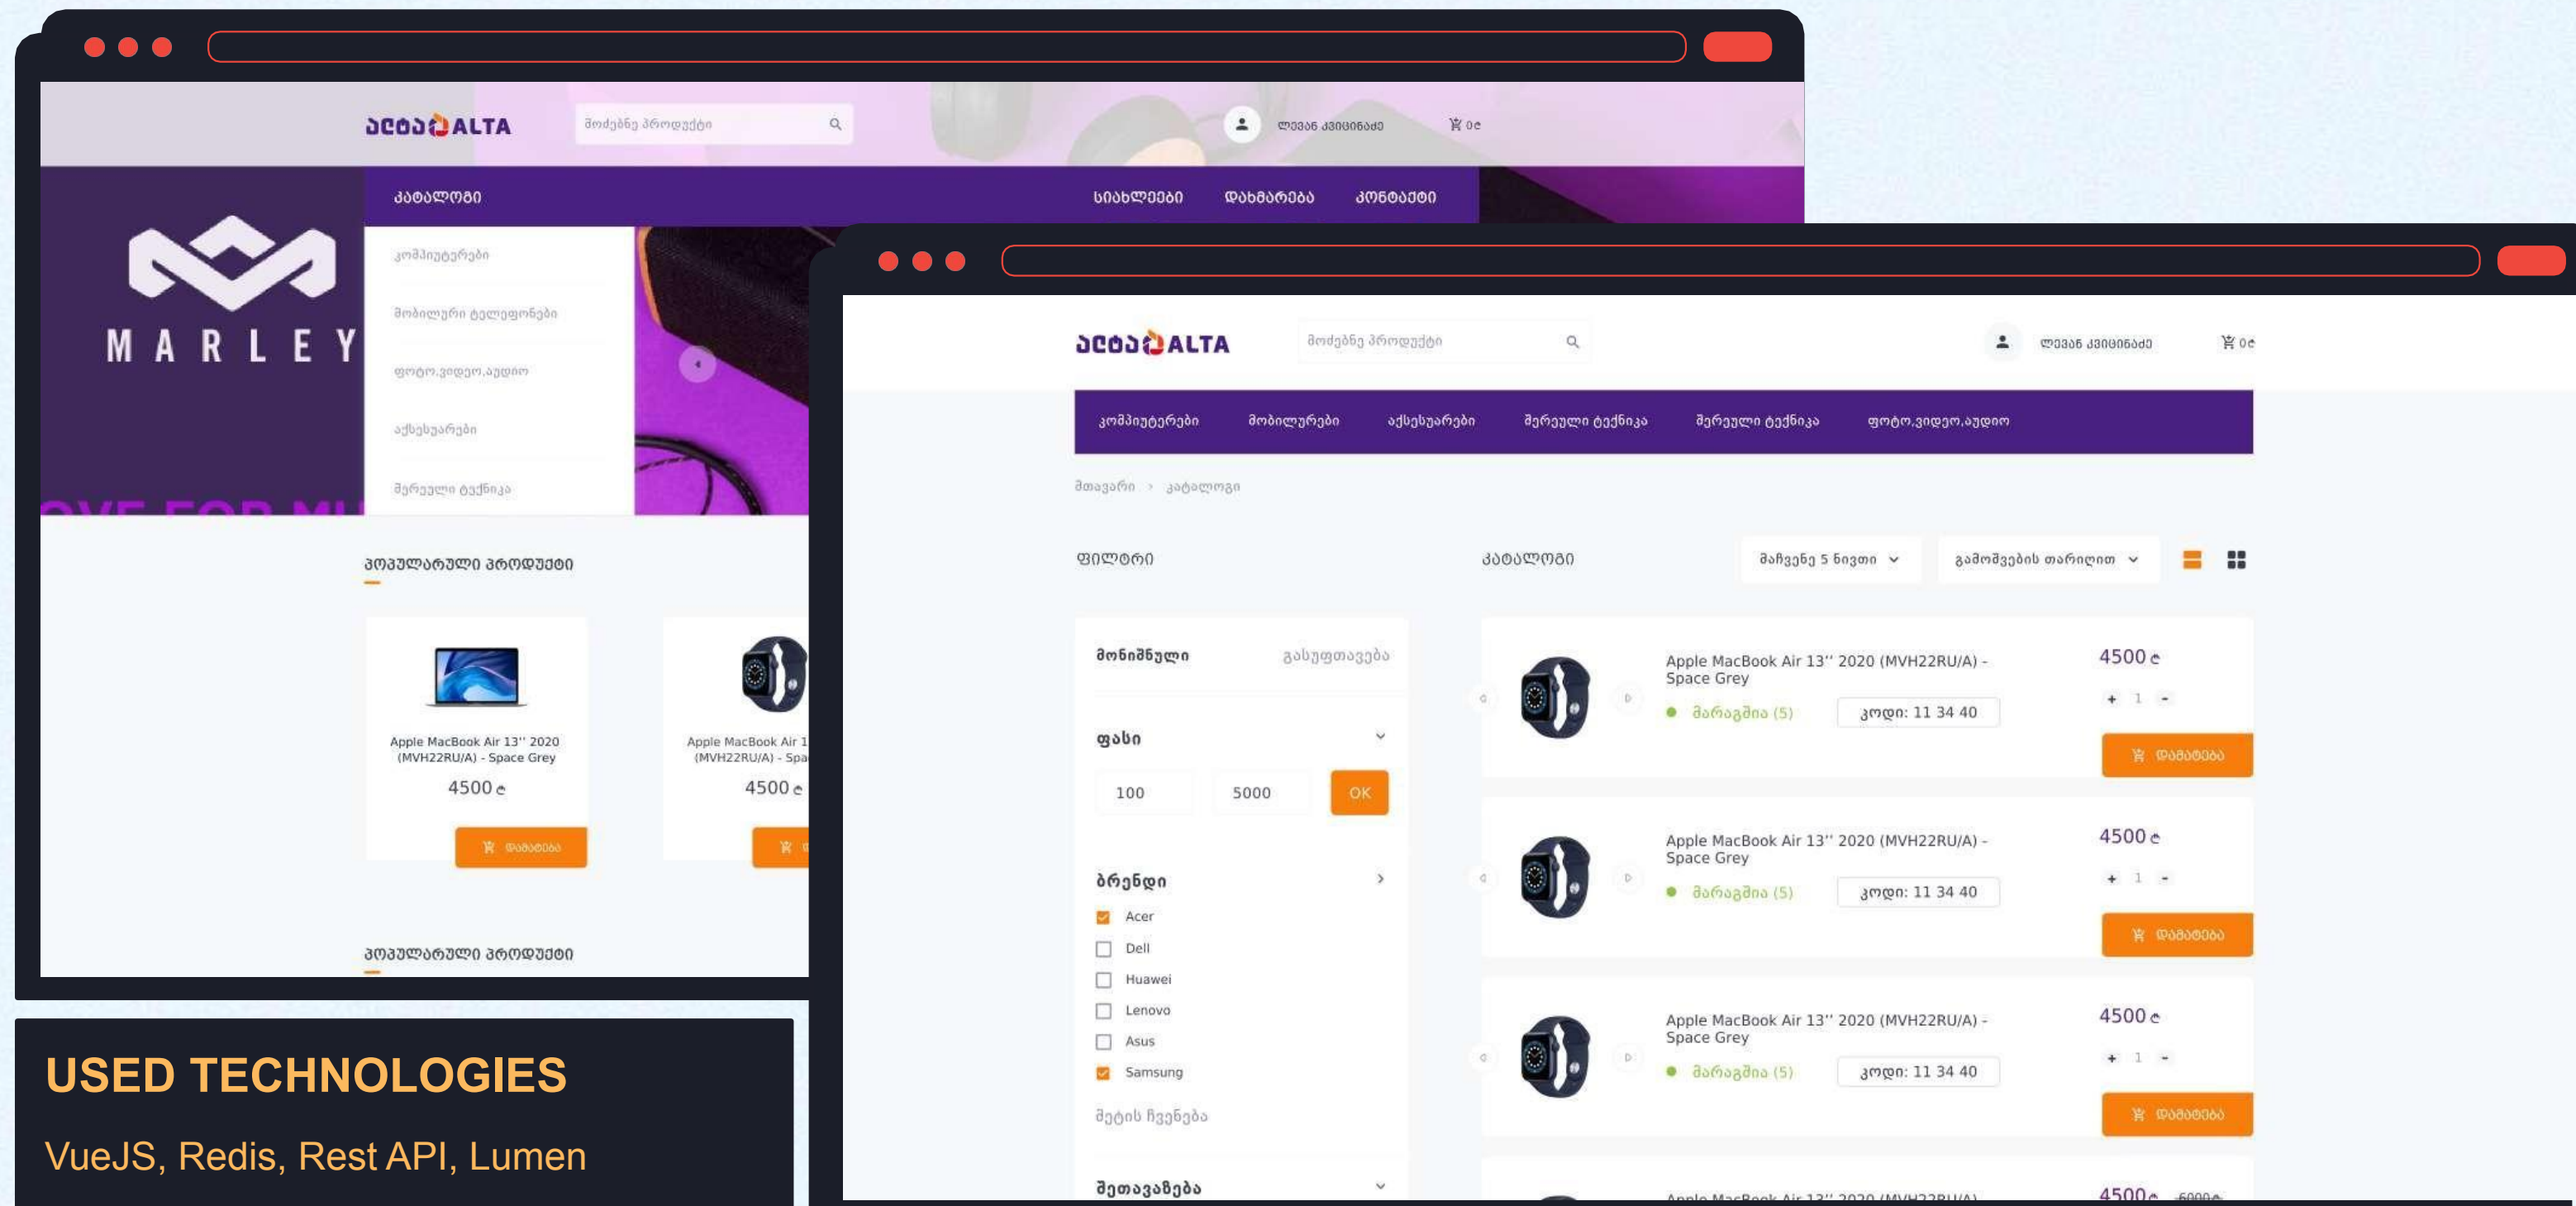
ალტა ALTA
მოძებნე პროდუქტი
ლევან კვიციანძე
0₾
კატალოგი
სიახლეები
დახმარება
კონტაქტი
კომპიუტერები
მობილური ტელეფონები
ფოტო,ვიდეო,აუდიო
აქსესუარები
შერეული ტექნიკა
MARLEY
პოპულარული პროდუქტი
Apple MacBook Air 13'' 2020 (MVH22RU/A) - Space Grey
4500 ₾
დამატება
Apple MacBook Air 1 (MVH22RU/A) - Spa
4500 ₾
პოპულარული პროდუქტი

ალტა ALTA
მოძებნე პროდუქტი
ლევან კვიციანძე
0₾
კომპიუტერები
მობილურები
აქსესუარები
შერეული ტექნიკა
შერეული ტექნიკა
ფოტო,ვიდეო,აუდიო
მთავარი > კატალოგი
ფილტრი
კატალოგი
მაჩვენე 5 ნივთი
გამოჩვენების თარიღით
მონიშნული
გასუფთავება
ფასი
100
5000
OK
ბრენდი
Acer
Dell
Huawei
Lenovo
Asus
Samsung
მეტის ჩვენება
შეთავაზება
Apple MacBook Air 13'' 2020 (MVH22RU/A) - Space Grey
მარაგშია (5)
კოდი: 11 34 40
4500 ₾
+ 1 -
დამატება
Apple MacBook Air 13'' 2020 (MVH22RU/A) - Space Grey
მარაგშია (5)
კოდი: 11 34 40
4500 ₾
+ 1 -
დამატება
Apple MacBook Air 13'' 2020 (MVH22RU/A) - Space Grey
მარაგშია (5)
კოდი: 11 34 40
4500 ₾
+ 1 -
დამატება
4500₾ 6000₾

USED TECHNOLOGIES
VueJS, Redis, Rest API, Lumen